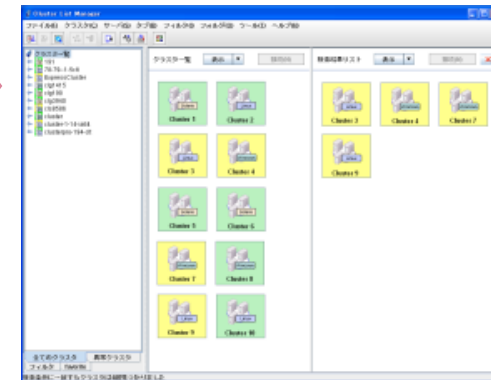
Cluster List Manager

ファイル(F) クラスタ(C) サーバ(S) タブ(B) フィルタ(I) フォルダ(D) ツール(T) ヘルプ(H)

クラスター覧
101
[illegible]
ExpressCluster
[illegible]
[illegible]
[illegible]
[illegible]
cluster
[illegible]
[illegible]

クラスター覧 表示 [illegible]

Cluster 1
Cluster 2
Cluster 3
Cluster 4
Cluster 5
Cluster 6
Cluster 7
Cluster 8
Cluster 9
Cluster 10

検索結果リスト 表示 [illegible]

Cluster 3
Cluster 4
Cluster 7
Cluster 9

全てのクラスタ 異常クラスタ
フィルタ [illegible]

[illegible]